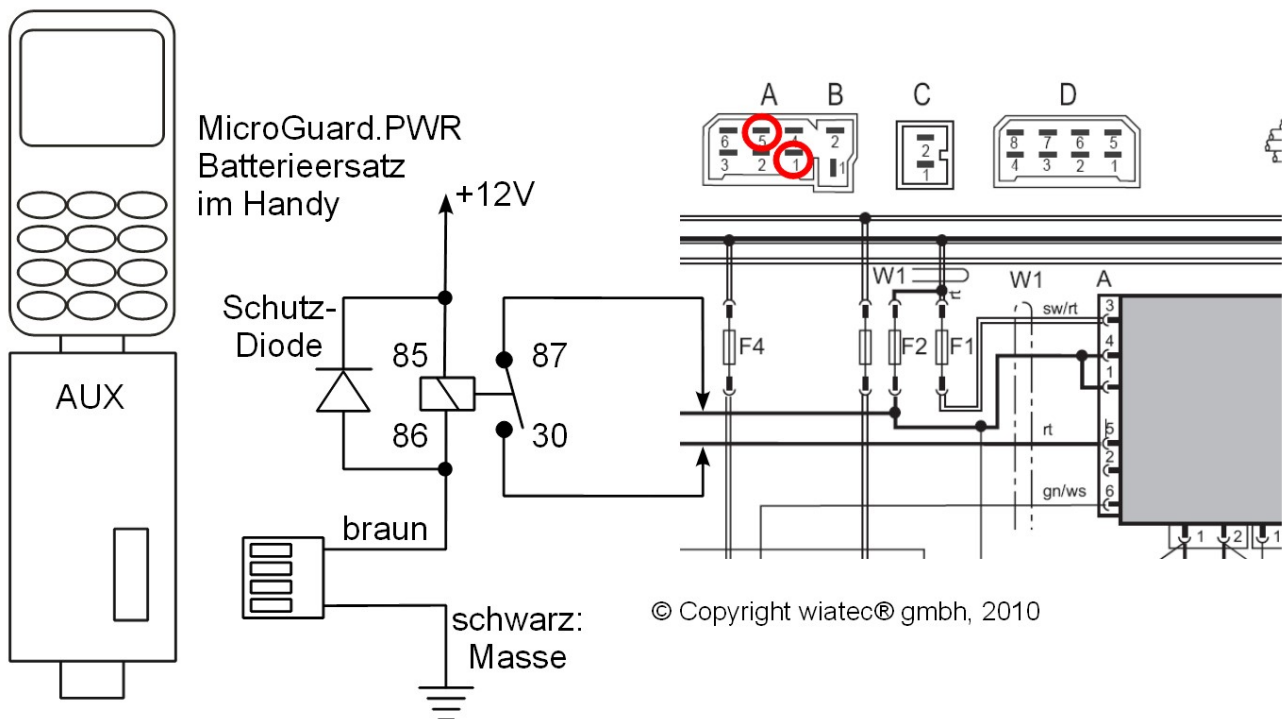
MicroGuard.PWR
Batterieersatz
im Handy

AUX

+12V

Schutz-
Diode

85

86

87

30

braun

schwarz:
Masse

A B C D

6 5 4 2
3 2 1 1

2
1

8 7 6 5
4 3 2 1

W1
W1
A
F4
F2
F1
sw/rt
rt
gn/ws
3
4
1
5
2
6
1 2 1

© Copyright wiatec® gmbh, 2010